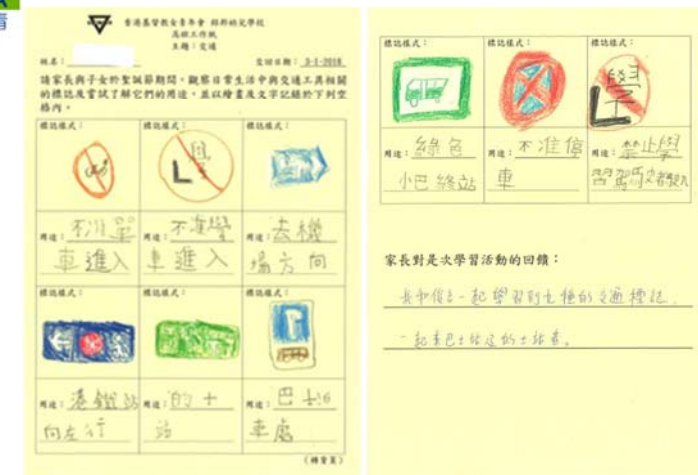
香港基督教女青年會 鄔那幼兒學校
高班工作紙
主題：交通

姓名：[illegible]　交回日期：3-1-2018

請家長與子女於聖誕節期間，觀察日常生活中與交通工具相關的標誌及嘗試了解它們的用途，並以繪畫及文字記錄於下列空格內。

| 標誌樣式： | 標誌樣式： | 標誌樣式： |
|---|---|---|
| | L 學 | |
| 用途：不准單車進入 | 用途：不准學車進入 | 用途：去機場方向 |
| 標誌樣式： | 標誌樣式： | 標誌樣式： |
| | | |
| 用途：港鐵站向左行 | 用途：的士站 | 用途：巴士車廠 |

(轉背頁)

| 標誌樣式： | 標誌樣式： | 標誌樣式： |
|---|---|---|
| | | L 學 |
| 用途：綠色小巴總站 | 用途：不准停車 | 用途：禁止學習駕駛者駛入 |

家長對是次學習活動的回饋：

我和孩子一起學習到很多的交通標誌，一起去巴士總站的士站看。